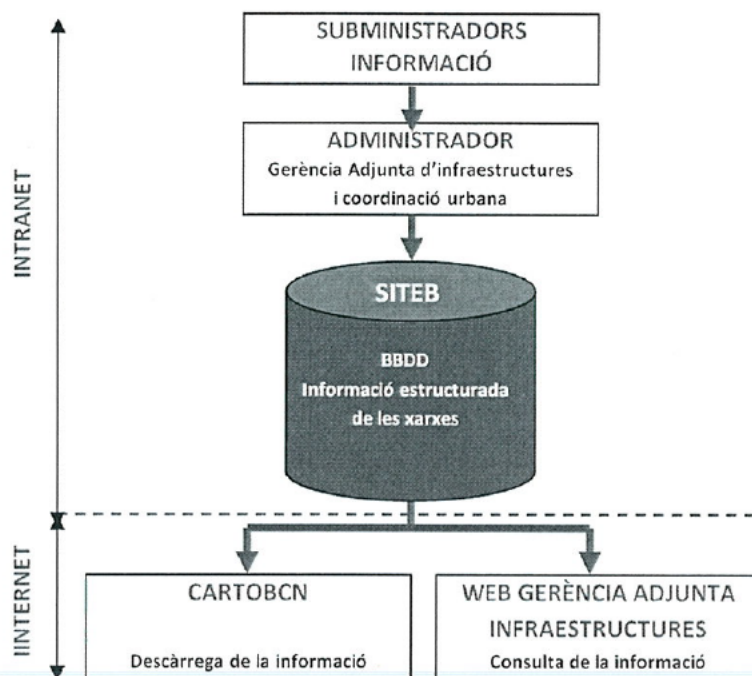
INTRANET

SUBMINISTRADORS INFORMACIÓ

ADMINISTRADOR
Gerència Adjunta d'infraestructures i coordinació urbana

SITEB

BBDD
Informació estructurada de les xarxes

IINTERNET

CARTOBCN

Descàrrega de la informació

WEB GERÈNCIA ADJUNTA INFRAESTRUCTURES

Consulta de la informació